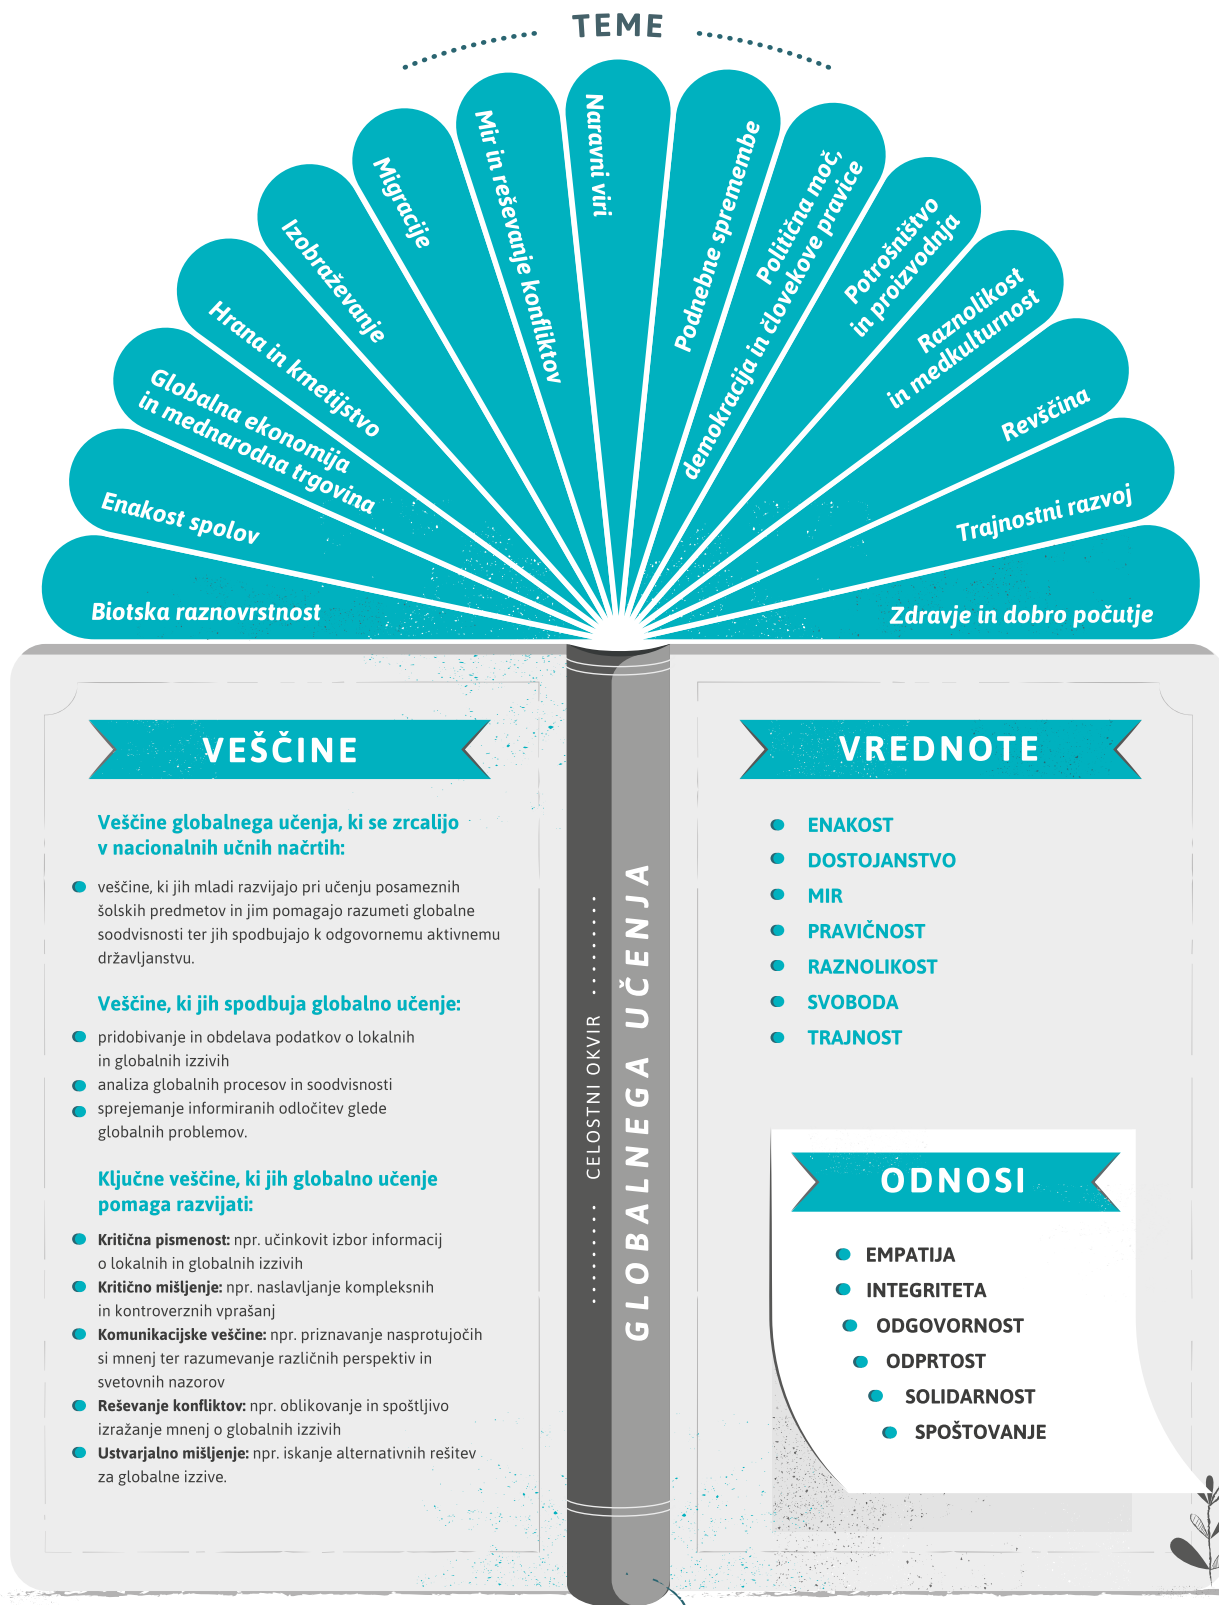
TEME

Biotska raznovrstnost

Enakost spolov

Globalna ekonomija in mednarodna trgovina

Hrana in kmetijstvo

Izobraževanje

Migracije

Mir in reševanje konfliktov

Naravni viri

Podnebne spremembe

Politična moč, demokracija in človekove pravice

Potrošništvo in proizvodnja

Raznolikost in medkulturnost

Revščina

Trajnostni razvoj

Zdravje in dobro počutje

VEŠČINE

Veščine globalnega učenja, ki se zrcalijo v nacionalnih učnih načrtih:

veščine, ki jih mladi razvijajo pri učenju posameznih šolskih predmetov in jim pomagajo razumeti globalne soodvisnosti ter jih spodbujajo k odgovornemu aktivnemu državljanstvu.

Veščine, ki jih spodbuja globalno učenje:

pridobivanje in obdelava podatkov o lokalnih in globalnih izzivih

analiza globalnih procesov in soodvisnosti

sprejemanje informiranih odločitev glede globalnih problemov.

Ključne veščine, ki jih globalno učenje pomaga razvijati:

Kritična pismenost: npr. učinkovit izbor informacij o lokalnih in globalnih izzivih

Kritično mišljenje: npr. naslavljanje kompleksnih in kontroverznih vprašanj

Komunikacijske veščine: npr. priznavanje nasprotujočih si mnenj ter razumevanje različnih perspektiv in svetovnih nazorov

Reševanje konfliktov: npr. oblikovanje in spoštljivo izražanje mnenj o globalnih izzivih

Ustvarjalno mišljenje: npr. iskanje alternativnih rešitev za globalne izzive.

CELOSTNI OKVIR
GLOBALNEGA UČENJA

VREDNOTE

ENAKOST
DOSTOJANSTVO
MIR
PRAVIČNOST
RAZNOLIKOST
SVOBODA
TRAJNOST

ODNOSI

EMPATIJA
INTEGRITETA
ODGOVORNOST
ODPRTOST
SOLIDARNOST
SPOŠTOVANJE